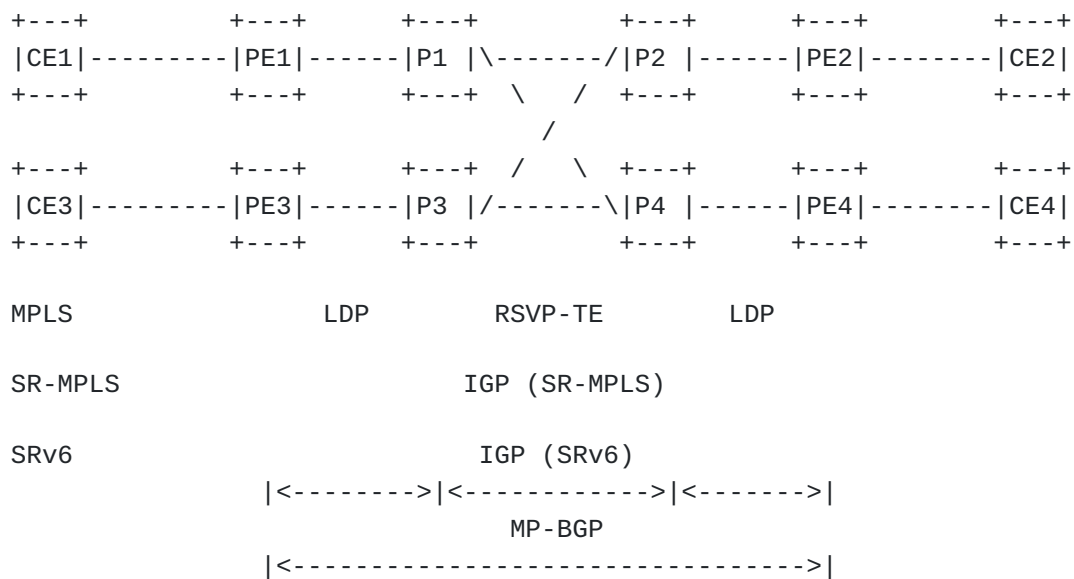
+---+          +---+       +---+          +---+       +---+          +---+
|CE1|----------|PE1|-------|P1 |\--------/|P2 |-------|PE2|----------|CE2|
+---+          +---+       +---+  \    /  +---+       +---+          +---+
                                     /
+---+          +---+       +---+  /    \  +---+       +---+          +---+
|CE3|----------|PE3|-------|P3 |/--------\|P4 |-------|PE4|----------|CE4|
+---+          +---+       +---+          +---+       +---+          +---+

MPLS                 LDP         RSVP-TE         LDP

SR-MPLS                        IGP (SR-MPLS)

SRv6                            IGP (SRv6)
               |<-------->|<------------->|<------->|
                               MP-BGP
               |<----------------------------------->|